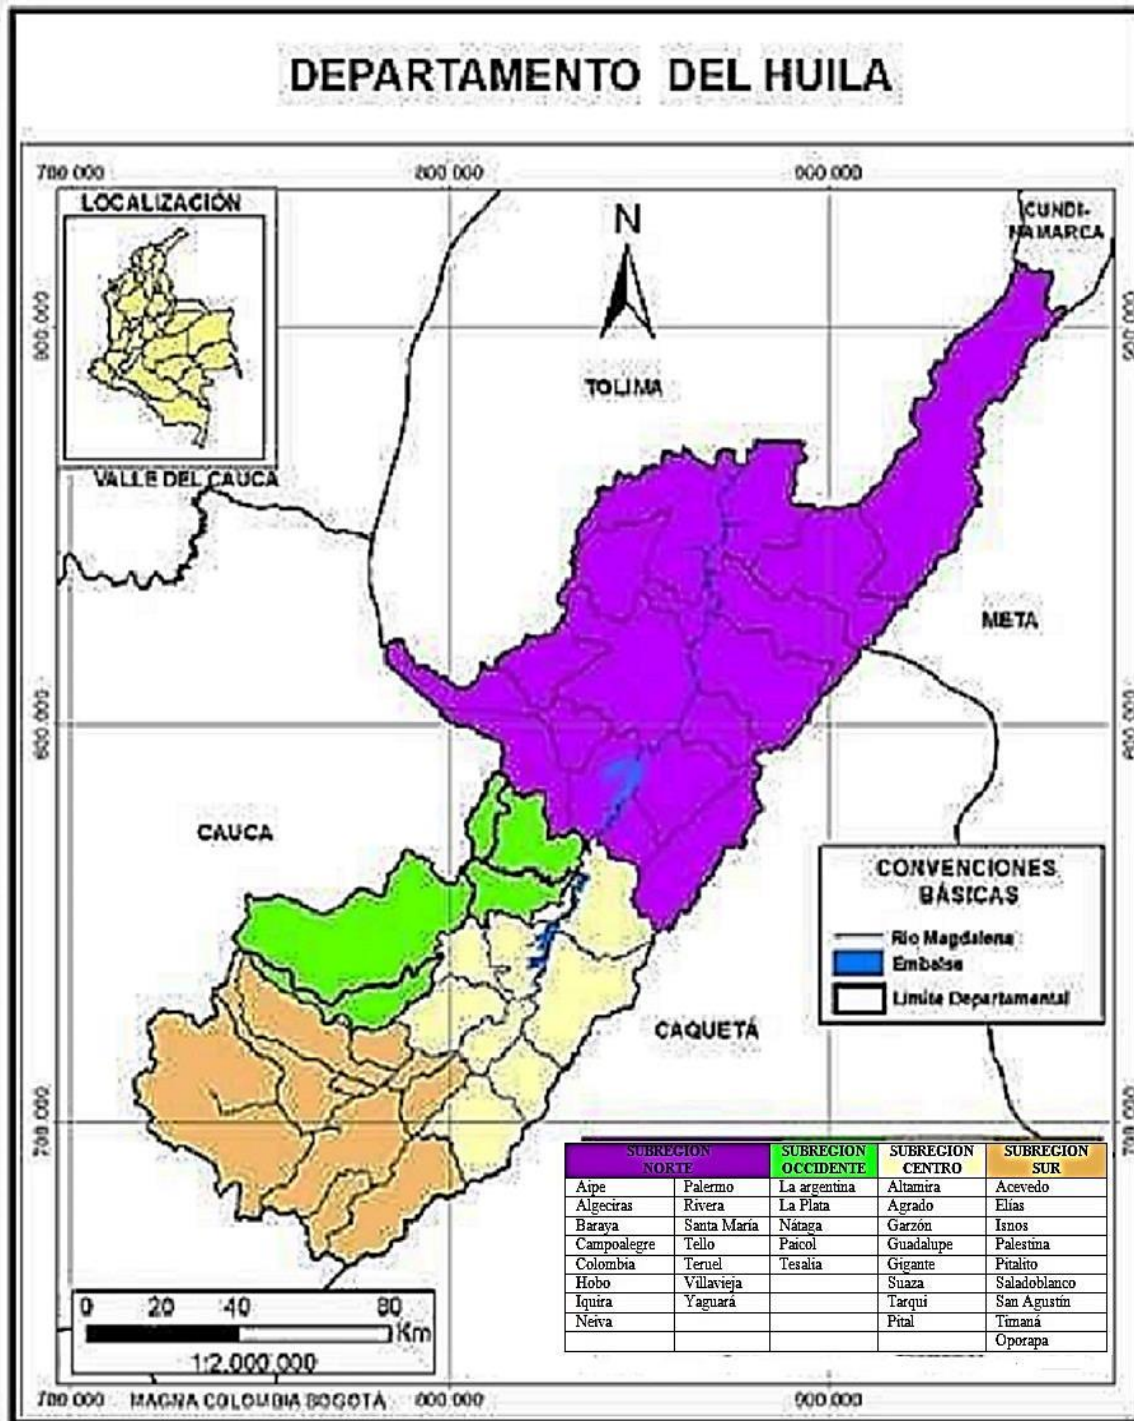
DEPARTAMENTO DEL HUILA

700 000
800 000
900 000

LOCALIZACIÓN

N

CUNDI-NAMARCA

TOLIMA

VALLE DEL CAUCA

900 000
900 000

META

800 000
800 000

CAUCA

CONVENCIONES BÁSICAS

Río Magdalena
Embalse
Límite Departamental

CAQUETÁ

700 000
700 000

| SUBREGION NORTE | | SUBREGION OCCIDENTE | SUBREGION CENTRO | SUBREGION SUR |
|---|---|---|---|---|
| Aipe | Palermo | La argentina | Altamira | Acevedo |
| Algeciras | Rivera | La Plata | Agrado | Elías |
| Baraya | Santa María | Nátaga | Garzón | Isnos |
| Campoalegre | Tello | Paicol | Guadalupe | Palestina |
| Colombia | Teruel | Tesalia | Gigante | Pitalito |
| Hobo | Villavieja | | Suaza | Saladoblanco |
| Iquira | Yaguará | | Tarqui | San Agustín |
| Neiva | | | Pital | Timaná |
| | | | | Oporapa |

0 20 40 80 Km
1:2.000.000

700 000 MAGNA COLOMBIA BOGOTÁ 800 000 900 000